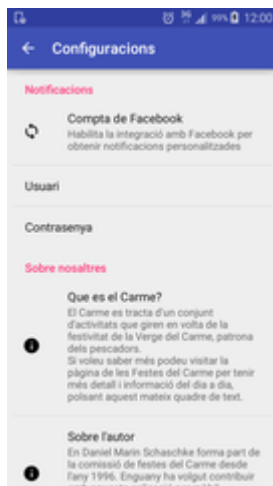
99% 12:00

Configuracions

Notificacions

Compta de Facebook
Habilita la integració amb Facebook per obtenir notificacions personalitzades

Usuari

Contrasenya

Sobre nosaltres

Que es el Carme?
El Carme es tracta d'un conjunt d'activitats que giren en volta de la festivitat de la Verge del Carme, patrona dels pescadors.
Si voleu saber més podeu visitar la pàgina de les Festes del Carme per tenir més detall i informació del dia a dia, polsant aquest mateix quadre de text.

Sobre l'autor
En Daniel Marin Schaschke forma part de la comissió de festes del Carme desde l'any 1996. Enguany ha volgut contribuir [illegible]